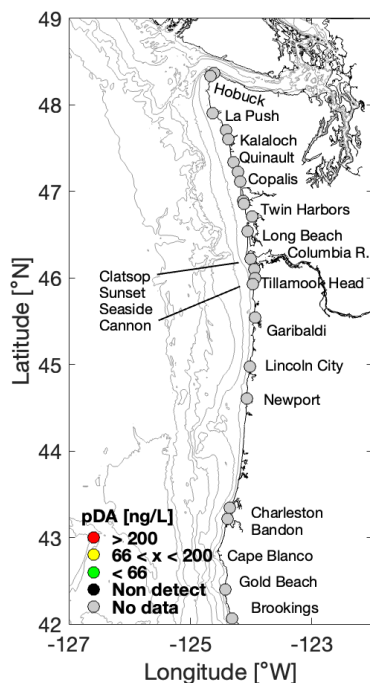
49
48
47
46
45
44
43
42
Latitude [°N]
Hobuck
La Push
Kalaloch
Quinault
Copalis
Twin Harbors
Long Beach
Columbia R.
Clatsop
Sunset
Seaside
Cannon
Tillamook Head
Garibaldi
Lincoln City
Newport
Charleston
Bandon
Cape Blanco
Gold Beach
Brookings
pDA [ng/L]
> 200
66 < x < 200
< 66
Non detect
No data
-127
-125
-123
Longitude [°W]